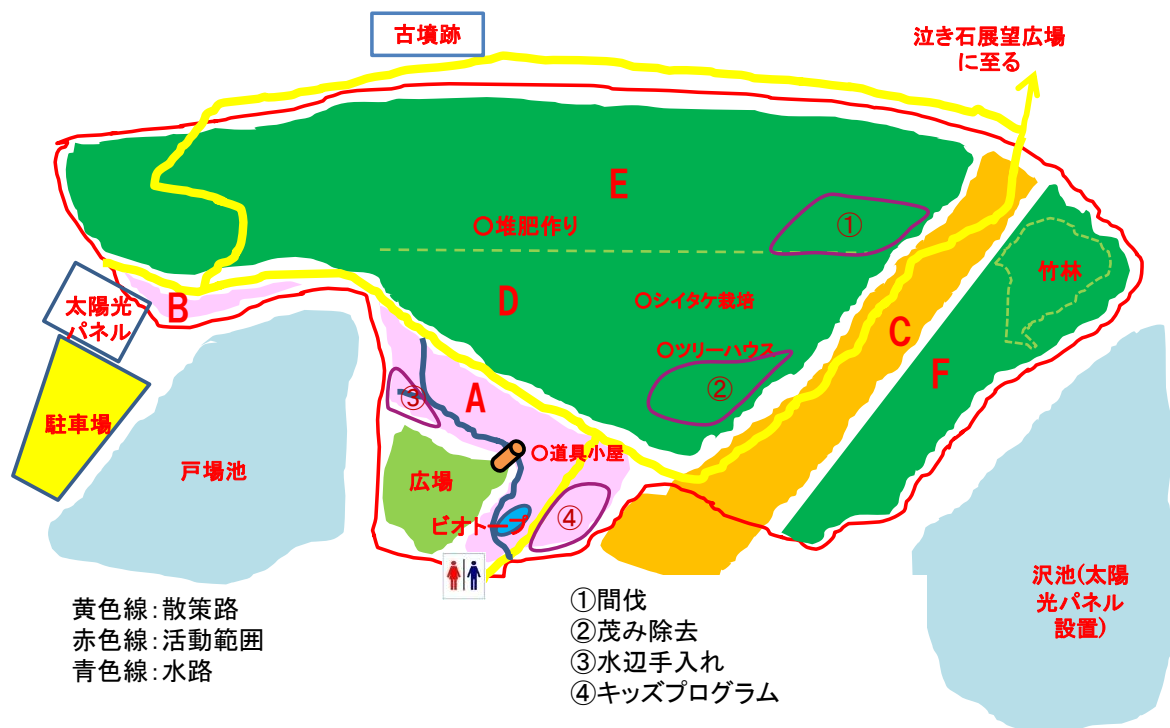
古墳跡

泣き石展望広場
に至る

E

○堆肥作り

①

竹林

太陽光
パネル

B

D

○シイタケ栽培

C

○ツリーハウス

②

F

駐車場

③

A

戸場池

○道具小屋

広場

ビオトープ

④

沢池(太陽
光パネル
設置)

黄色線:散策路
赤色線:活動範囲
青色線:水路

①間伐
②茂み除去
③水辺手入れ
④キッズプログラム